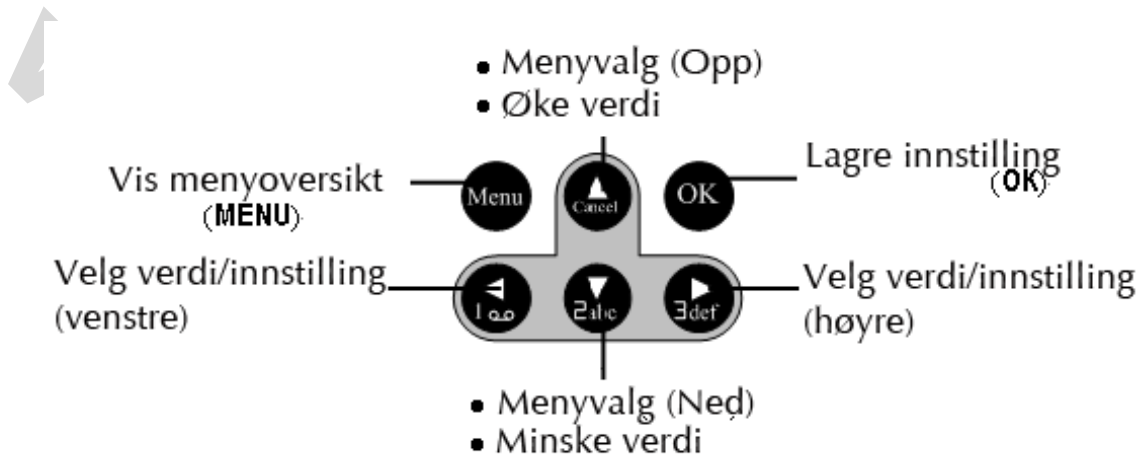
• Menyvalg (Opp)
• Øke verdi

Vis menyoversikt
(MENU)

Menu

Cancel

OK

Lagre innstilling
(OK)

Velg verdi/innstilling
(venstre)

1

2abc

3def

Velg verdi/innstilling
(høyre)

• Menyvalg (Ned)
• Minske verdi